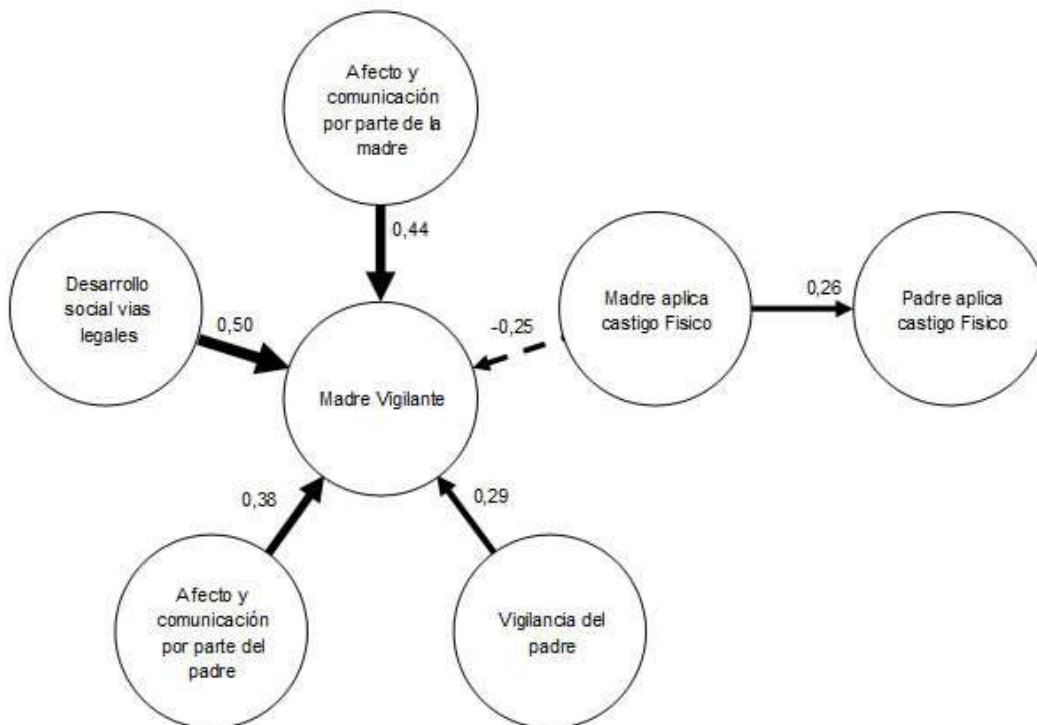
Afecto y comunicación por parte de la madre

0,44

Desarrollo social vias legales

0,50

-0,25

Madre aplica castigo Fisico

0,26

Padre aplica castigo Fisico

Madre Vigilante

0,38

0,29

Afecto y comunicación por parte del padre

Vigilancia del padre